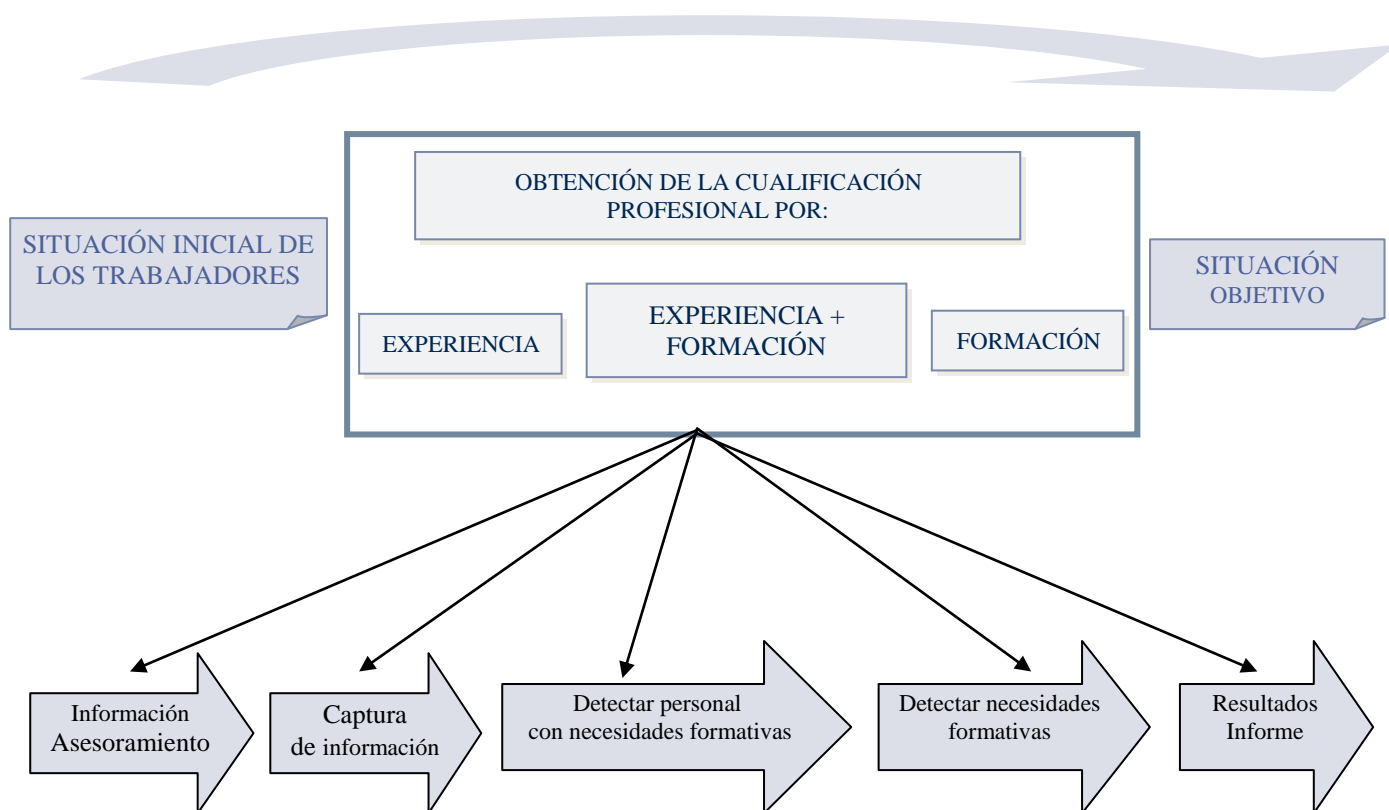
SITUACIÓN INICIAL DE LOS TRABAJADORES

OBTENCIÓN DE LA CUALIFICACIÓN PROFESIONAL POR:

EXPERIENCIA

EXPERIENCIA + FORMACIÓN

FORMACIÓN

SITUACIÓN OBJETIVO

Información Asesoramiento

Captura de información

Detectar personal con necesidades formativas

Detectar necesidades formativas

Resultados Informe